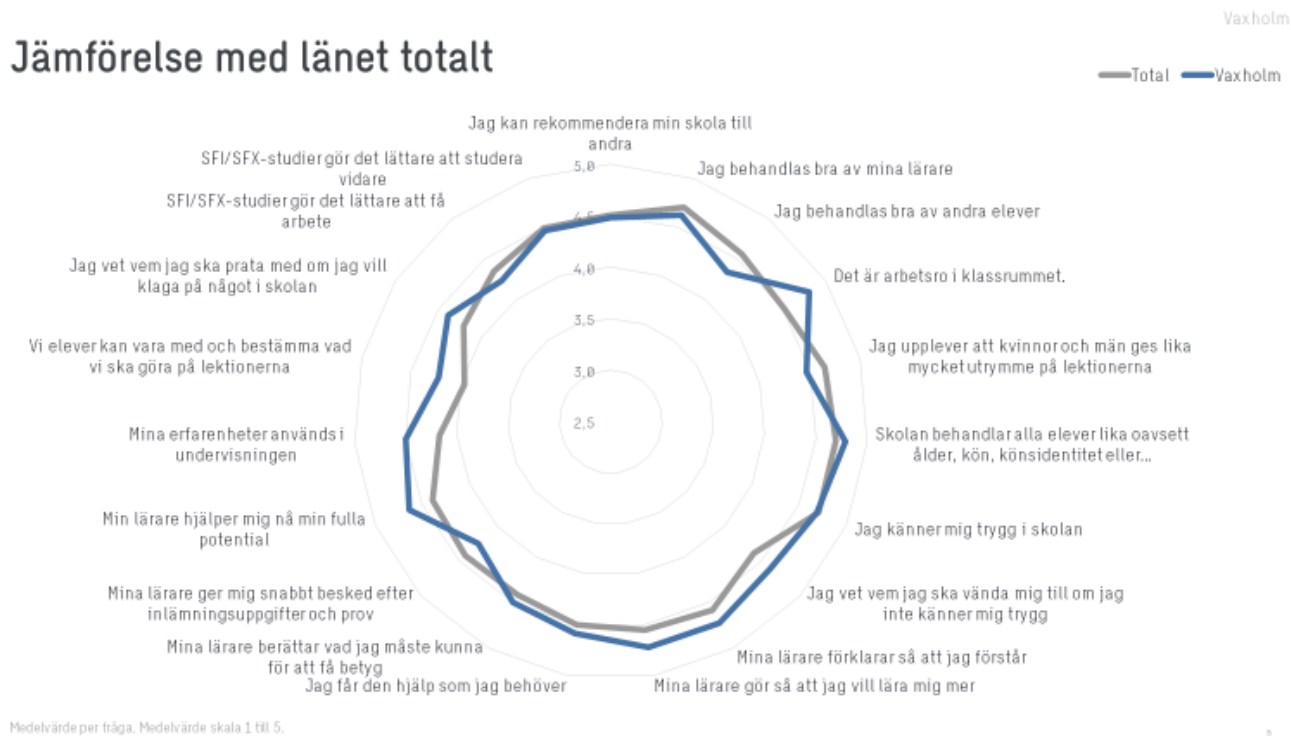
Vaxholm

Jämförelse med länet totalt

Total Vaxholm

Jag kan rekommendera min skola till andra

Jag behandlas bra av mina lärare

Jag behandlas bra av andra elever

Det är arbetsro i klassrummet.

Jag upplever att kvinnor och män ges lika mycket utrymme på lektionerna

Skolan behandlar alla elever lika oavsett ålder, kön, könsidentitet eller...

Jag känner mig trygg i skolan

Jag vet vem jag ska vända mig till om jag inte känner mig trygg

Mina lärare förklarar så att jag förstår

Mina lärare gör så att jag vill lära mig mer

Jag får den hjälp som jag behöver

Mina lärare berättar vad jag måste kunna för att få betyg

Mina lärare ger mig snabbt besked efter inlämningsuppgifter och prov

Min lärare hjälper mig nå min fulla potential

Mina erfarenheter används i undervisningen

Vi elever kan vara med och bestämma vad vi ska göra på lektionerna

Jag vet vem jag ska prata med om jag vill klaga på något i skolan

SFI/SFX-studier gör det lättare att få arbete

SFI/SFX-studier gör det lättare att studera vidare

5,0
4,5
4,0
3,5
3,0
2,5

Medelvärde per fråga. Medelvärde skala 1 till 5.

5